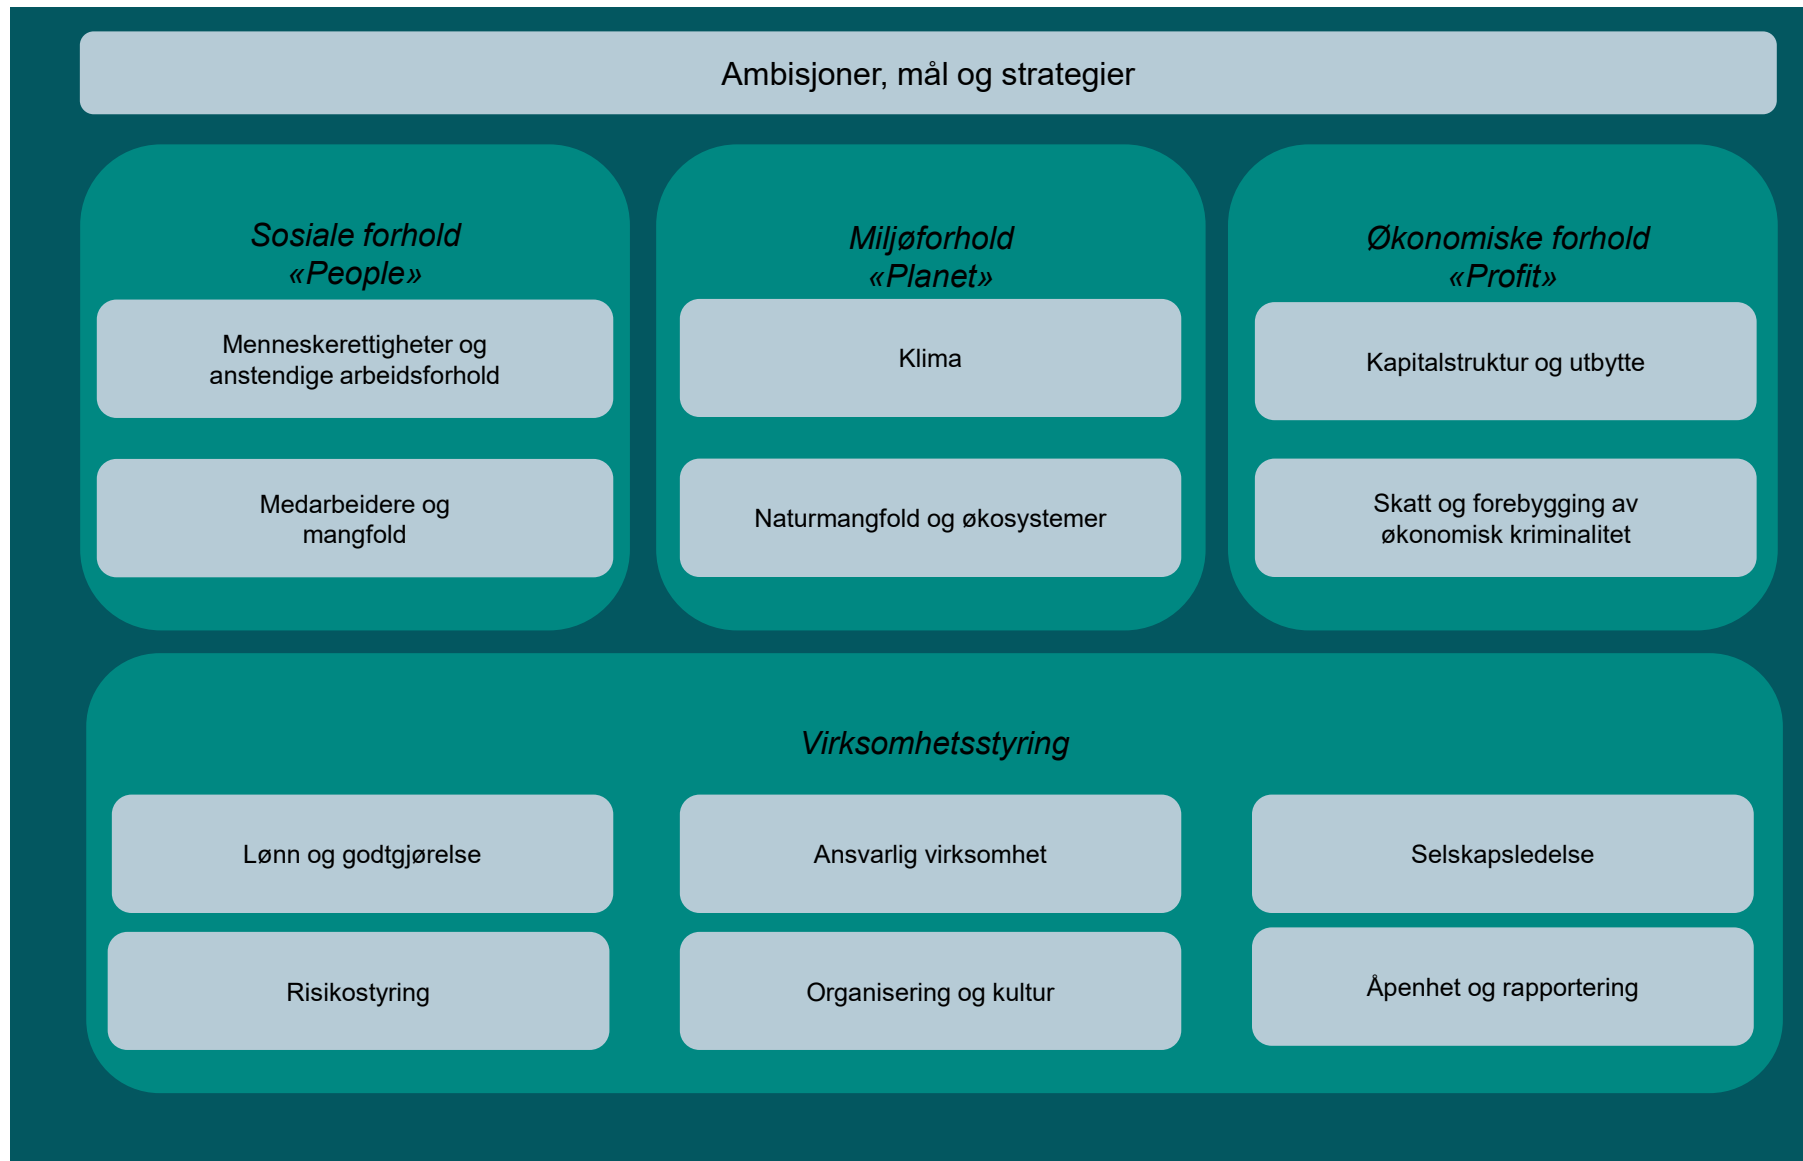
Ambisjoner, mål og strategier

Sosiale forhold
«People»

Menneskerettigheter og anstendige arbeidsforhold

Medarbeidere og mangfold

Miljøforhold
«Planet»

Klima

Naturmangfold og økosystemer

Økonomiske forhold
«Profit»

Kapitalstruktur og utbytte

Skatt og forebygging av økonomisk kriminalitet

Virksomhetsstyring

Lønn og godtgjørelse

Ansvarlig virksomhet

Selskapsledelse

Risikostyring

Organisering og kultur

Åpenhet og rapportering